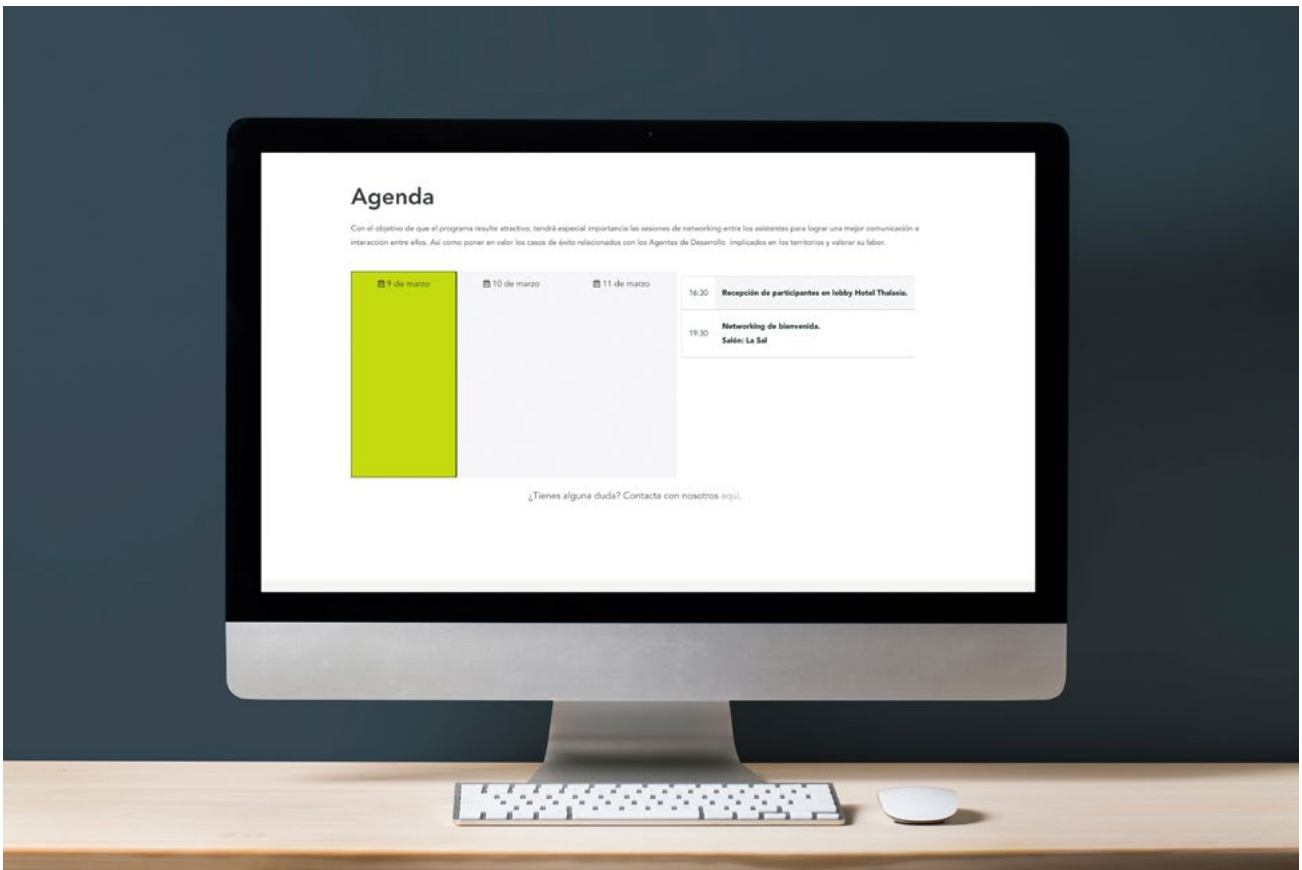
Agenda

Con el objetivo de que el programa resulte atractivo, tendrá especial importancia las sesiones de networking entre los asistentes para lograr una mejor comunicación e interacción entre ellos. Así como poner en valor los casos de éxito relacionados con los Agentes de Desarrollo implicados en los territorios y valorar su labor.

9 de marzo

10 de marzo

11 de marzo

16:30 Recepción de participantes en lobby Hotel Thalasia.

19:30 Networking de bienvenida.
Salón: La Sal

¿Tienes alguna duda? Contacta con nosotros aquí.